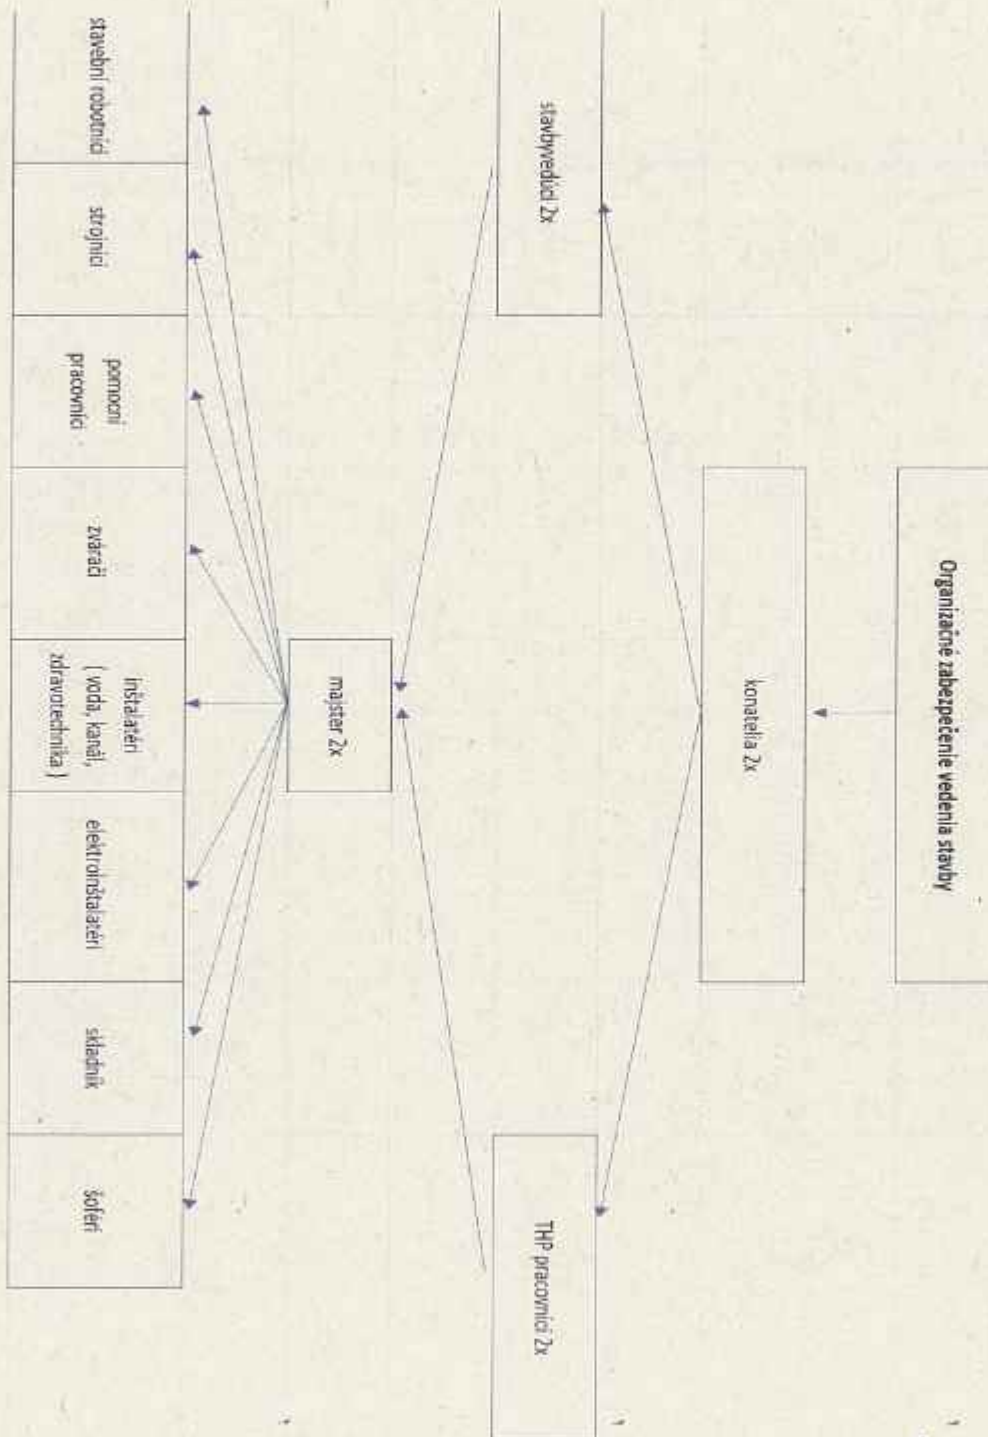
Organizačné zabezpečenie vedenia stavby

konatelia 2x

stavbyvedúci 2x

THP pracovníci 2x

majster 2x

stavební robotníci

strojníci

pomocní pracovníci

zvárači

inštalatéri ( voda, kanál, zdravotechnika )

elektroinštalatéri

skladník

šoféri